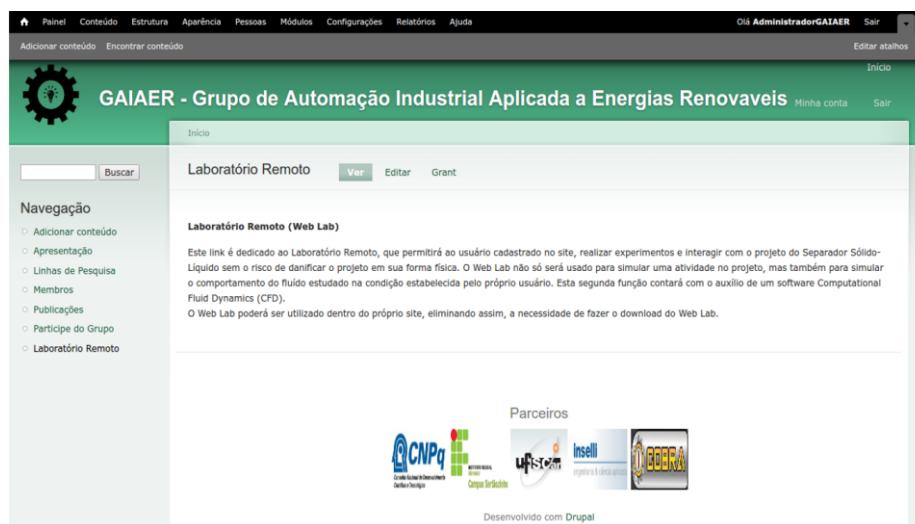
Painel Conteúdo Estrutura Aparência Pessoas Módulos Configurações Relatórios Ajuda

Olá AdministradorGAIAER Sair

Adicionar conteúdo Encontrar conteúdo

Editar atalhos

Início

GAIAER - Grupo de Automação Industrial Aplicada a Energias Renovaveis

Minha conta

Sair

Início

Buscar

Navegação

Adicionar conteúdo
Apresentação
Linhas de Pesquisa
Membros
Publicações
Participe do Grupo
Laboratório Remoto

Laboratório Remoto

Ver Editar Grant

Laboratório Remoto (Web Lab)

Este link é dedicado ao Laboratório Remoto, que permitirá ao usuário cadastrado no site, realizar experimentos e interagir com o projeto do Separador Sólido-Líquido sem o risco de danificar o projeto em sua forma física. O Web Lab não só será usado para simular uma atividade no projeto, mas também para simular o comportamento do fluído estudado na condição estabelecida pelo próprio usuário. Esta segunda função contará com o auxilio de um software Computational Fluid Dynamics (CFD).
O Web Lab poderá ser utilizado dentro do próprio site, eliminando assim, a necessidade de fazer o download do Web Lab.

Parceiros

CNPq

Campus Sertãozinho

ufscar

Inselli

COBRA

Desenvolvido com Drupal